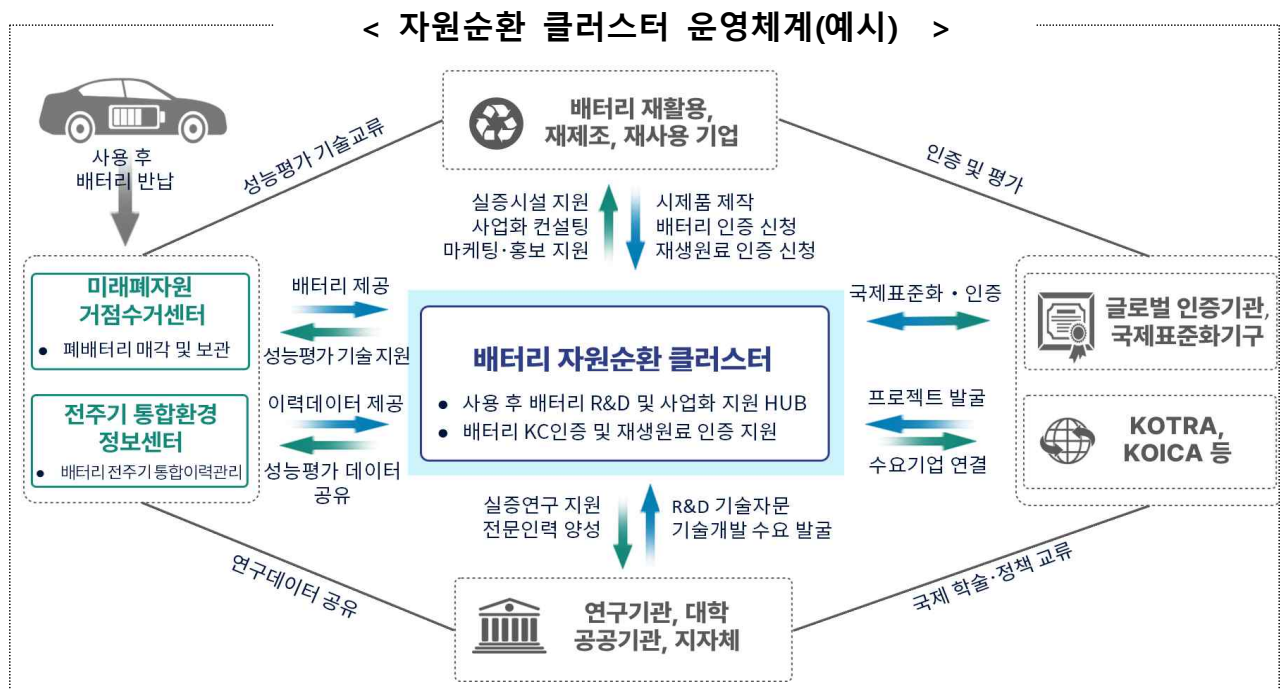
< 자원순환 클러스터 운영체계(예시) >

사용 후 배터리 반납

성능평가 기술교류

배터리 재활용, 재제조, 재사용 기업

인증 및 평가

실증시설 지원
사업화 컨설팅
마케팅·홍보 지원

시제품 제작
배터리 인증 신청
재생원료 인증 신청

미래폐자원 거점수거센터
● 폐배터리 매각 및 보관

배터리 제공

성능평가 기술 지원

배터리 자원순환 클러스터
● 사용 후 배터리 R&D 및 사업화 지원 HUB
● 배터리 KC인증 및 재생원료 인증 지원

국제표준화 · 인증

글로벌 인증기관, 국제표준화기구

전주기 통합환경 정보센터
● 배터리 전주기 통합이력관리

이력데이터 제공

성능평가 데이터 공유

프로젝트 발굴

수요기업 연결

KOTRA, KOICA 등

실증연구 지원
전문인력 양성

R&D 기술자문
기술개발 수요 발굴

연구데이터 공유

연구기관, 대학
공공기관, 지자체

국제 학술·정책 교류